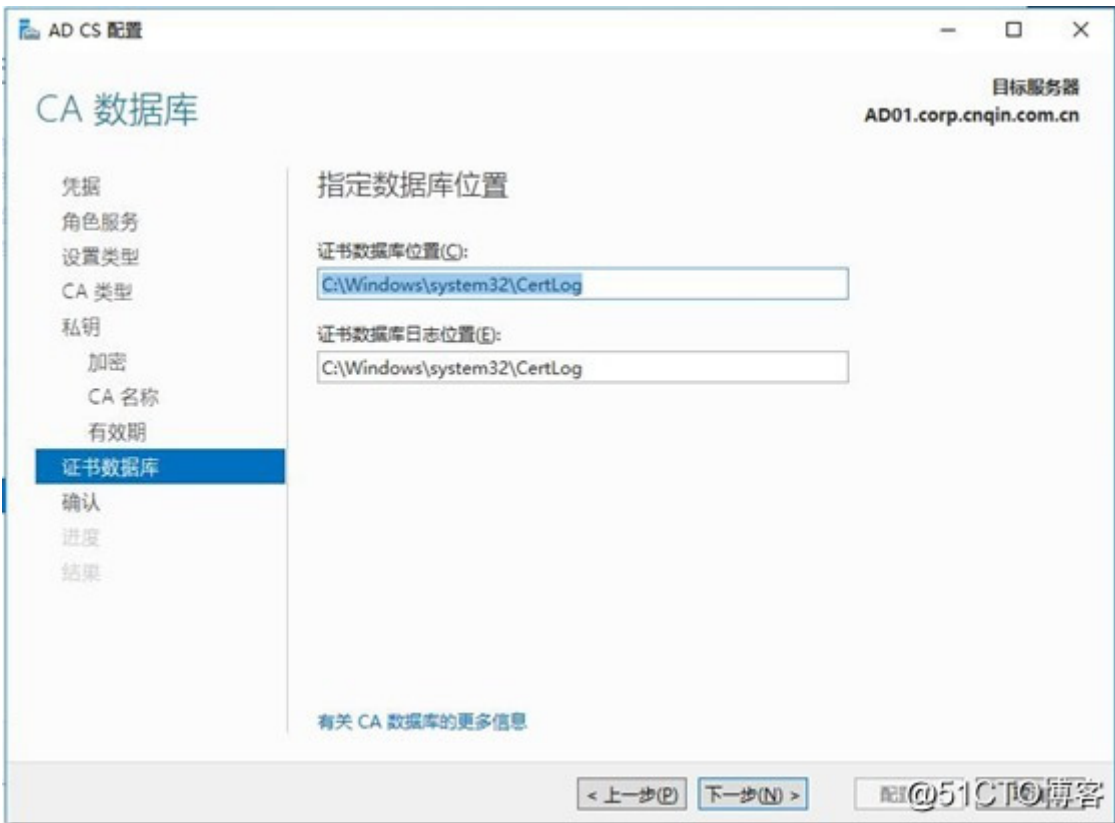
AD CS 配置

CA 数据库

目标服务器
AD01.corp.cnqin.com.cn

凭据
角色服务
设置类型
CA 类型
私钥
加密
CA 名称
有效期
证书数据库
确认
进度
结果

指定数据库位置

证书数据库位置(C):
C:\Windows\system32\CertLog

证书数据库日志位置(E):
C:\Windows\system32\CertLog

有关 CA 数据库的更多信息

< 上一步(P)
下一步(N) >
配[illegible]
@51CTO博客